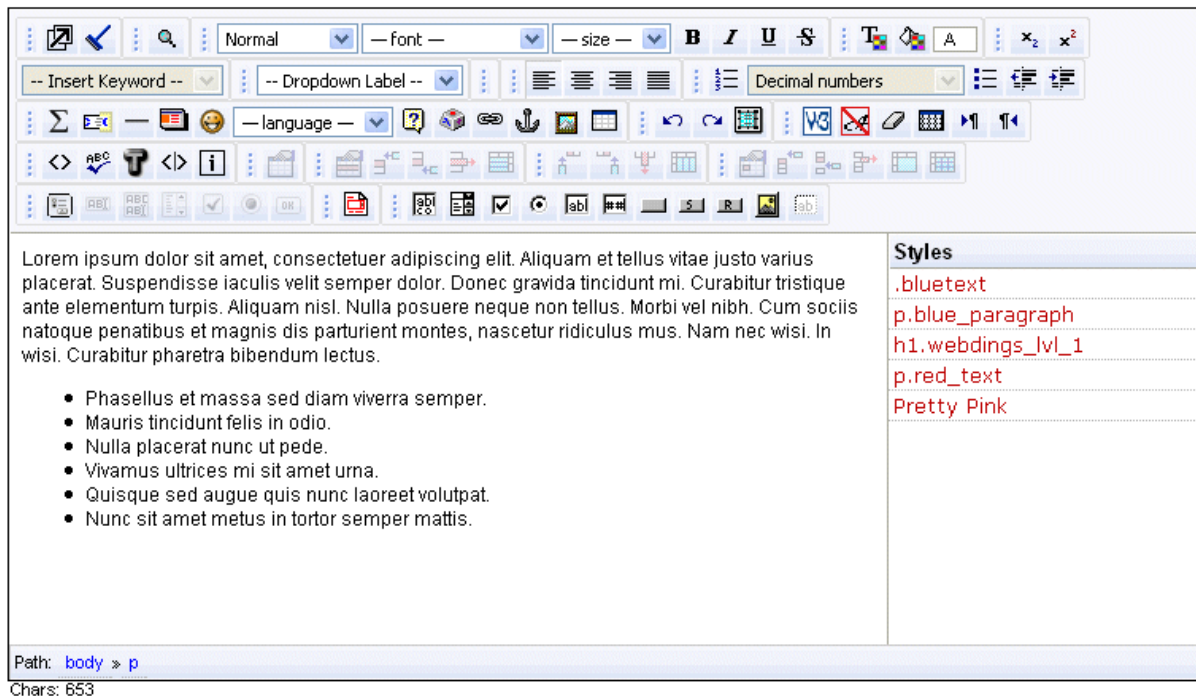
Normal — font — — size — B I U S A $x_2$ $x^2$

-- Insert Keyword -- -- Dropdown Label -- Decimal numbers

Σ — — language —

abl R S R

Lorem ipsum dolor sit amet, consectetuer adipiscing elit. Aliquam et tellus vitae justo varius placerat. Suspendisse iaculis velit semper dolor. Donec gravida tincidunt mi. Curabitur tristique ante elementum turpis. Aliquam nisl. Nulla posuere neque non tellus. Morbi vel nibh. Cum sociis natoque penatibus et magnis dis parturient montes, nascetur ridiculus mus. Nam nec wisi. In wisi. Curabitur pharetra bibendum lectus.

- Phasellus et massa sed diam viverra semper.
- Mauris tincidunt felis in odio.
- Nulla placerat nunc ut pede.
- Vivamus ultrices mi sit amet urna.
- Quisque sed augue quis nunc laoreet volutpat.
- Nunc sit amet metus in tortor semper mattis.

Styles
.bluetext
p.blue_paragraph
h1.webdings_lvl_1
p.red_text
Pretty Pink

Path: body » p

Chars: 653